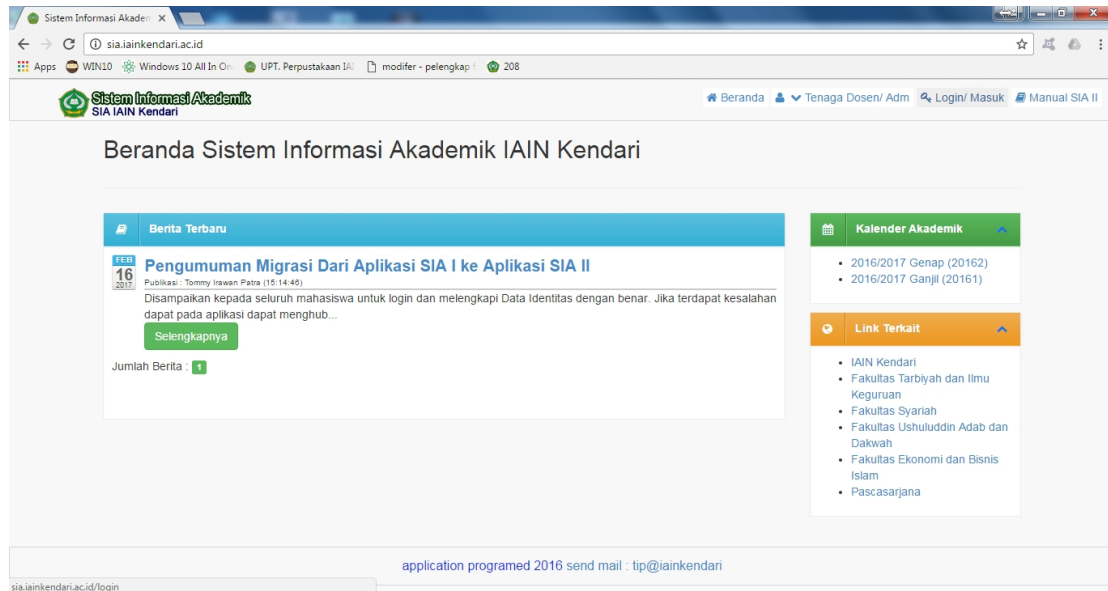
Sistem Informasi Akaden ×

sia.iainkendari.ac.id

Apps WIN10 Windows 10 All In On UPT. Perpustakaan IAI modifer - pelengkap 208

Sistem Informasi Akademik
SIA IAIN Kendari

Beranda Tenaga Dosen/ Adm Login/ Masuk Manual SIA II

Beranda Sistem Informasi Akademik IAIN Kendari

Berita Terbaru

FEB 16 2017

Pengumuman Migrasi Dari Aplikasi SIA I ke Aplikasi SIA II

Publikasi : Tommy Irawan Patra (15:14:46)

Disampaikan kepada seluruh mahasiswa untuk login dan melengkapi Data Identitas dengan benar. Jika terdapat kesalahan dapat pada aplikasi dapat menghub...

Selengkapnya

Jumlah Berita : 1

Kalender Akademik

- 2016/2017 Genap (20162)
- 2016/2017 Ganjil (20161)

Link Terkait

- IAIN Kendari
- Fakultas Tarbiyah dan Ilmu Keguruan
- Fakultas Syariah
- Fakultas Ushuluddin Adab dan Dakwah
- Fakultas Ekonomi dan Bisnis Islam
- Pascasarjana

application programed 2016 send mail : tip@iainkendari

sia.iainkendari.ac.id/login